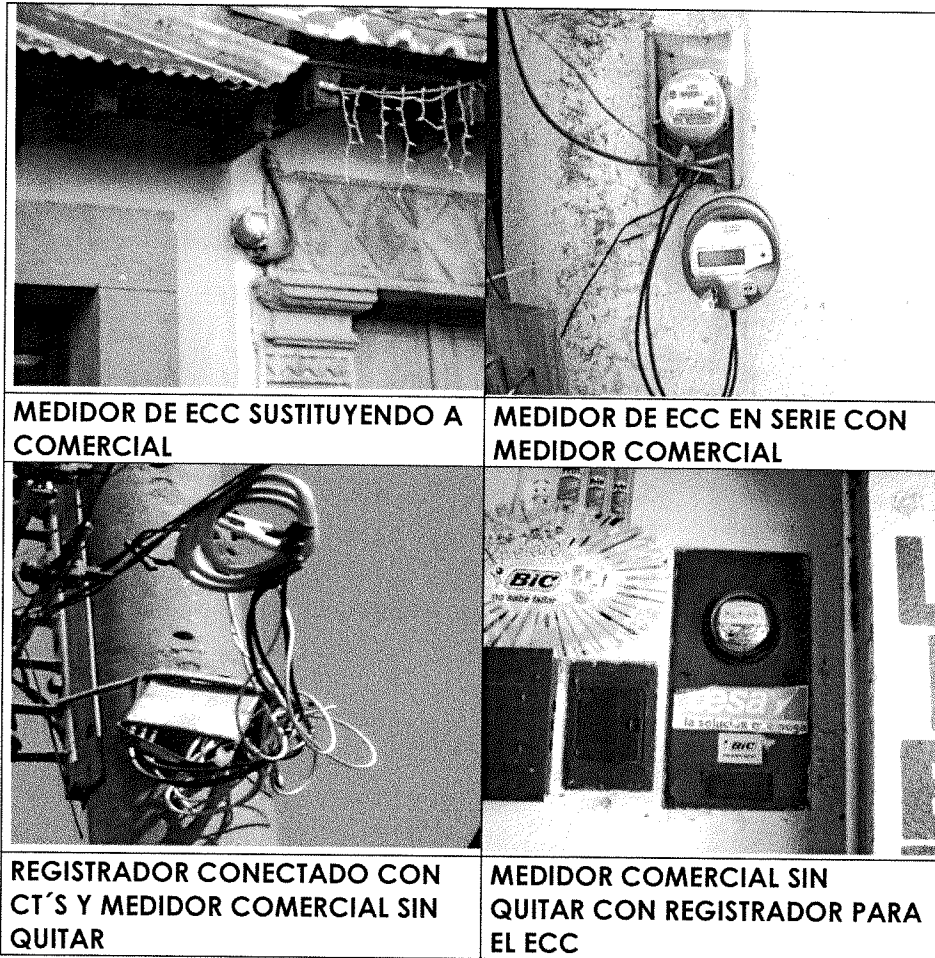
| | |
|---|---|
| MEDIDOR DE ECC SUSTITUYENDO A COMERCIAL | MEDIDOR DE ECC EN SERIE CON MEDIDOR COMERCIAL |
| BIC no sabe fallar | eesa la solución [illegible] BIC |
| REGISTRADOR CONECTADO CON CT´S Y MEDIDOR COMERCIAL SIN QUITAR | MEDIDOR COMERCIAL SIN QUITAR CON REGISTRADOR PARA EL ECC |